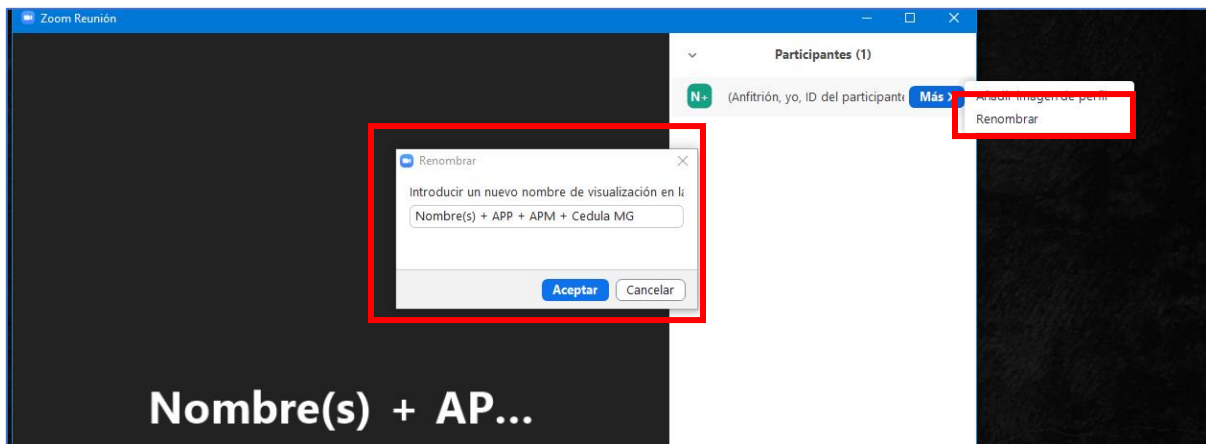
Zoom Reunión

Participantes (1)

N+ (Anfitrión, yo, ID del participante Más

Añadir imagen de perfil
Renombrar

Renombrar

Introducir un nuevo nombre de visualización en la

Nombre(s) + APP + APM + Cedula MG

Aceptar Cancelar

Nombre(s) + AP...